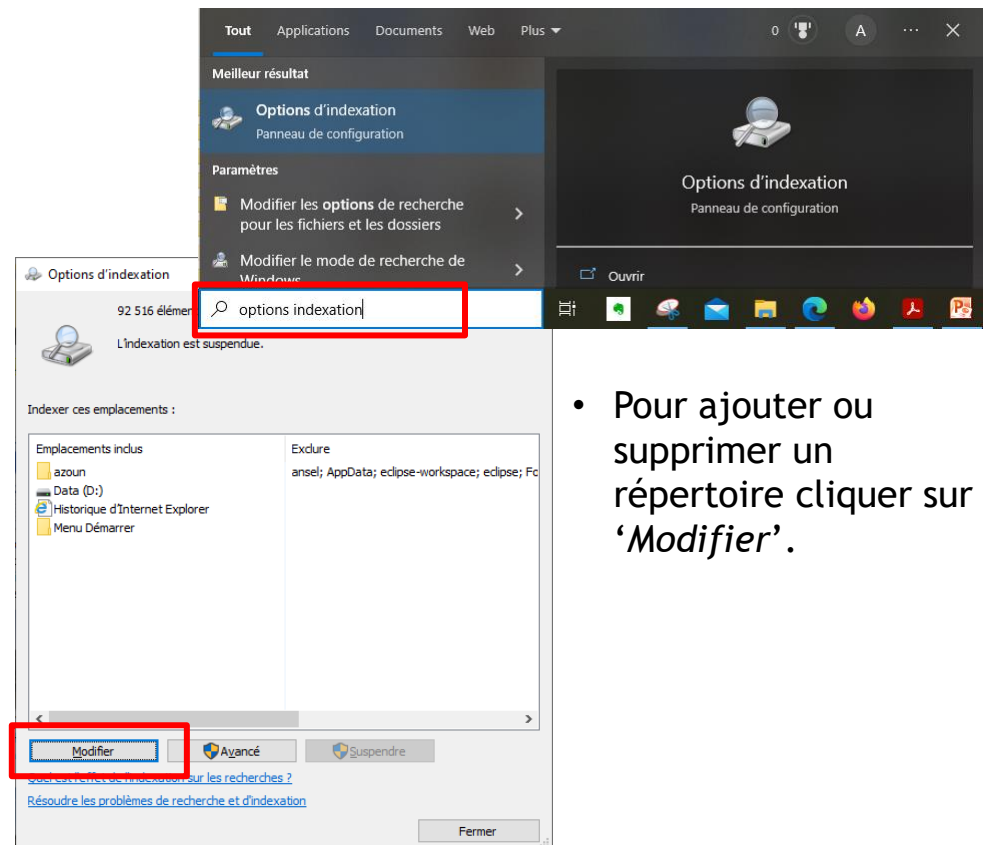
Tout Applications Documents Web Plus

0 A ··· ✕

Meilleur résultat

Options d'indexation
Panneau de configuration

Paramètres

Modifier les **options** de recherche pour les fichiers et les dossiers

Modifier le mode de recherche de Windows

Options d'indexation
Panneau de configuration

Ouvrir

options indexation

Options d'indexation

92 516 élém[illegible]

L'indexation est suspendue.

Indexer ces emplacements :

| Emplacements inclus | Exclure |
|---|---|
| azoun | ansel; AppData; eclipse-workspace; eclipse; Fc |
| Data (D:) | |
| Historique d'Internet Explorer | |
| Menu Démarrer | |

Modifier Avancé Suspendre

Quel est l'effet de l'indexation sur les recherches ?

Résoudre les problèmes de recherche et d'indexation

Fermer

- Pour ajouter ou supprimer un répertoire cliquer sur '*Modifier*'.